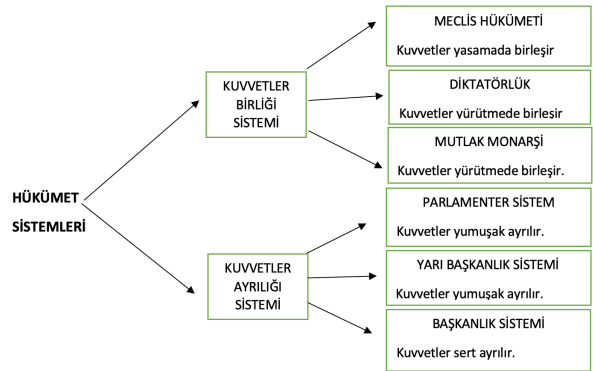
HÜKÜMET SİSTEMLERİ

KUVVETLER BİRLİĞİ SİSTEMİ

MECLİS HÜKÜMETİ
Kuvvetler yasamada birleşir

DİKTATÖRLÜK
Kuvvetler yürütmede birlesir

MUTLAK MONARŞİ
Kuvvetler yürütmede birleşir.

KUVVETLER AYRILIĞI SİSTEMİ

PARLAMENTER SİSTEM
Kuvvetler yumuşak ayrılır.

YARI BAŞKANLIK SİSTEMİ
Kuvvetler yumuşak ayrılır.

BAŞKANLIK SİSTEMİ
Kuvvetler sert ayrılır.